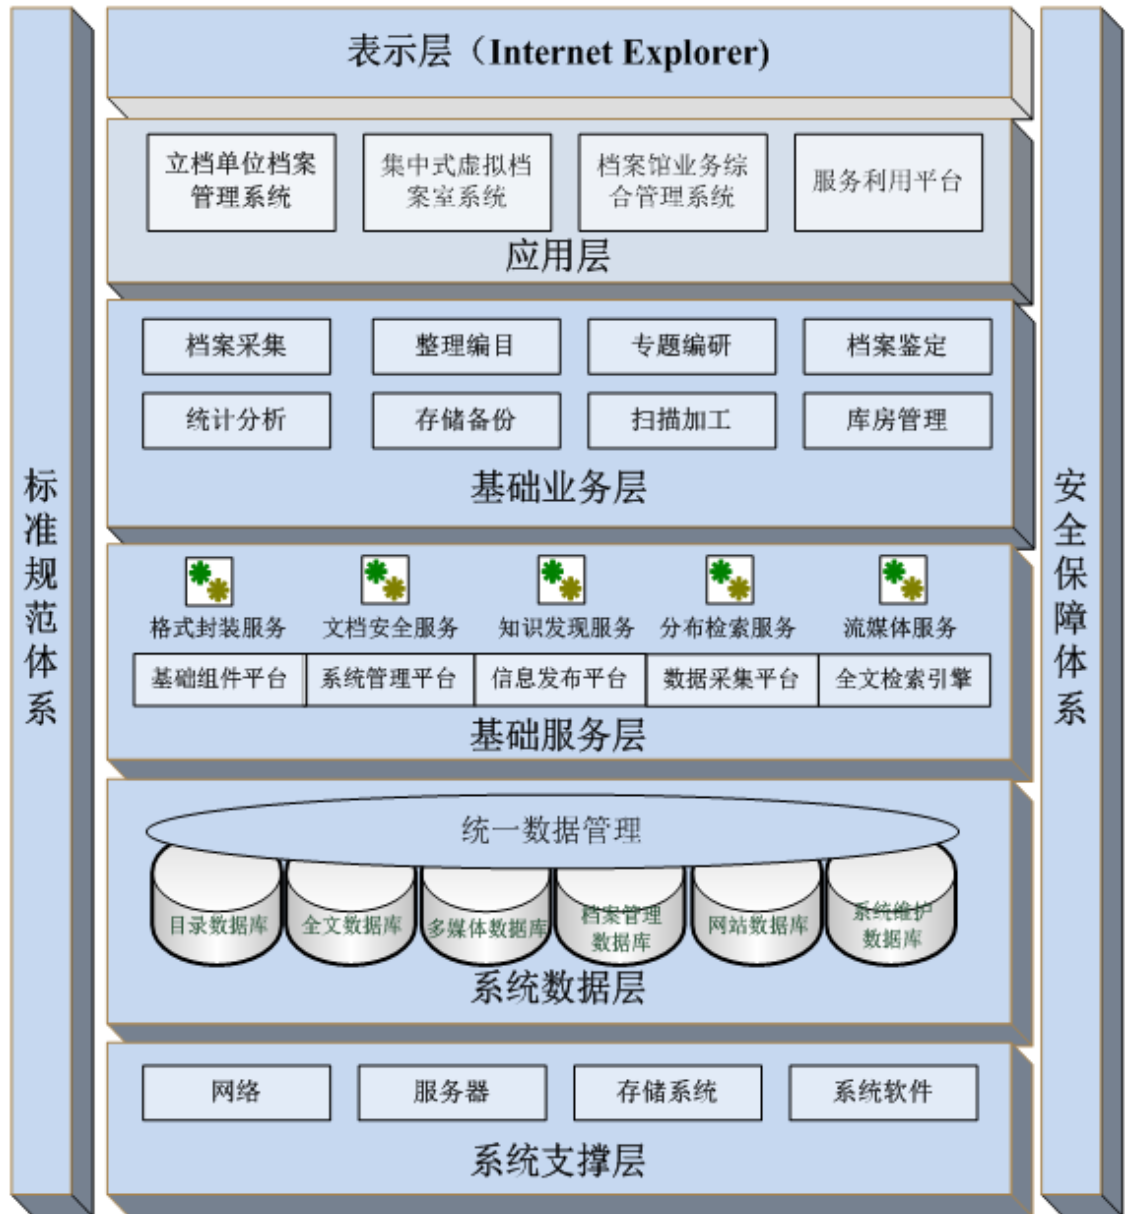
标准规范体系

表示层（Internet Explorer)

立档单位档案管理系统

集中式虚拟档案室系统

档案馆业务综合管理系统

服务利用平台

应用层

档案采集

整理编目

专题编研

档案鉴定

统计分析

存储备份

扫描加工

库房管理

基础业务层

格式封装服务

文档安全服务

知识发现服务

分布检索服务

流媒体服务

基础组件平台

系统管理平台

信息发布平台

数据采集平台

全文检索引擎

基础服务层

统一数据管理

目录数据库

全文数据库

多媒体数据库

档案管理数据库

网站数据库

系统维护数据库

系统数据层

网络

服务器

存储系统

系统软件

系统支撑层

安全保障体系